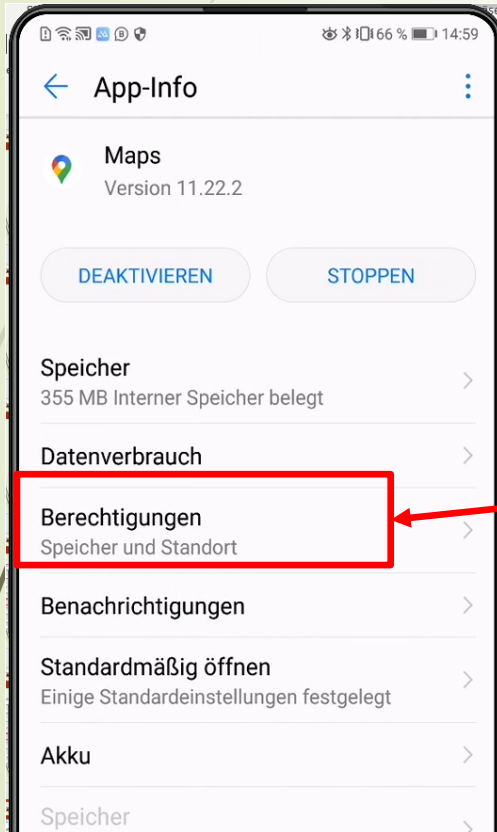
66 % 14:59

App-Info

Maps
Version 11.22.2

DEAKTIVIEREN

STOPPEN

Speicher
355 MB Interner Speicher belegt

Datenverbrauch

Berechtigungen
Speicher und Standort

Benachrichtigungen

Standardmäßig öffnen
Einige Standardeinstellungen festgelegt

Akku

Speicher